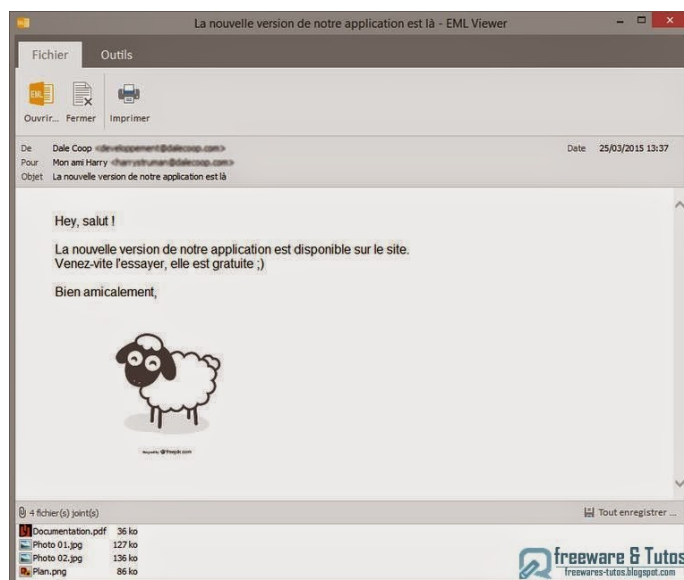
La nouvelle version de notre application est là - EML Viewer

Fichier Outils

Ouvrir... Fermer Imprimer

De Dale Coop <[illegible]>
Pour Mon ami Harry <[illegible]>
Objet La nouvelle version de notre application est là

Date 25/03/2015 13:37

Hey, salut !

La nouvelle version de notre application est disponible sur le site.
Venez-vite l'essayer, elle est gratuite ;)

Bien amicalement,

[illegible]

4 fichier(s) joint(s)

Tout enregistrer ...

| | |
|---|---|
| Documentation.pdf | 36 ko |
| Photo 01.jpg | 127 ko |
| Photo 02.jpg | 136 ko |
| Plan.png | 86 ko |

freeware & Tutos
freewares-tutos.blogspot.com